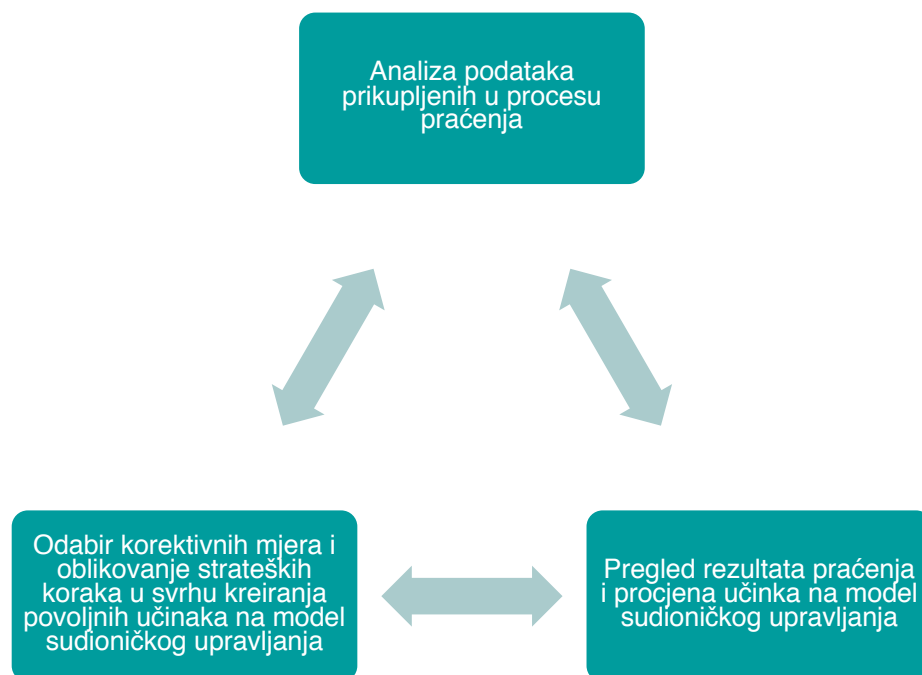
Analiza podataka prikupljenih u procesu praćenja

Odabir korektivnih mjera i oblikovanje strateških koraka u svrhu kreiranja povoljnih učinaka na model sudioničkog upravljanja

Pregled rezultata praćenja i procjena učinka na model sudioničkog upravljanja